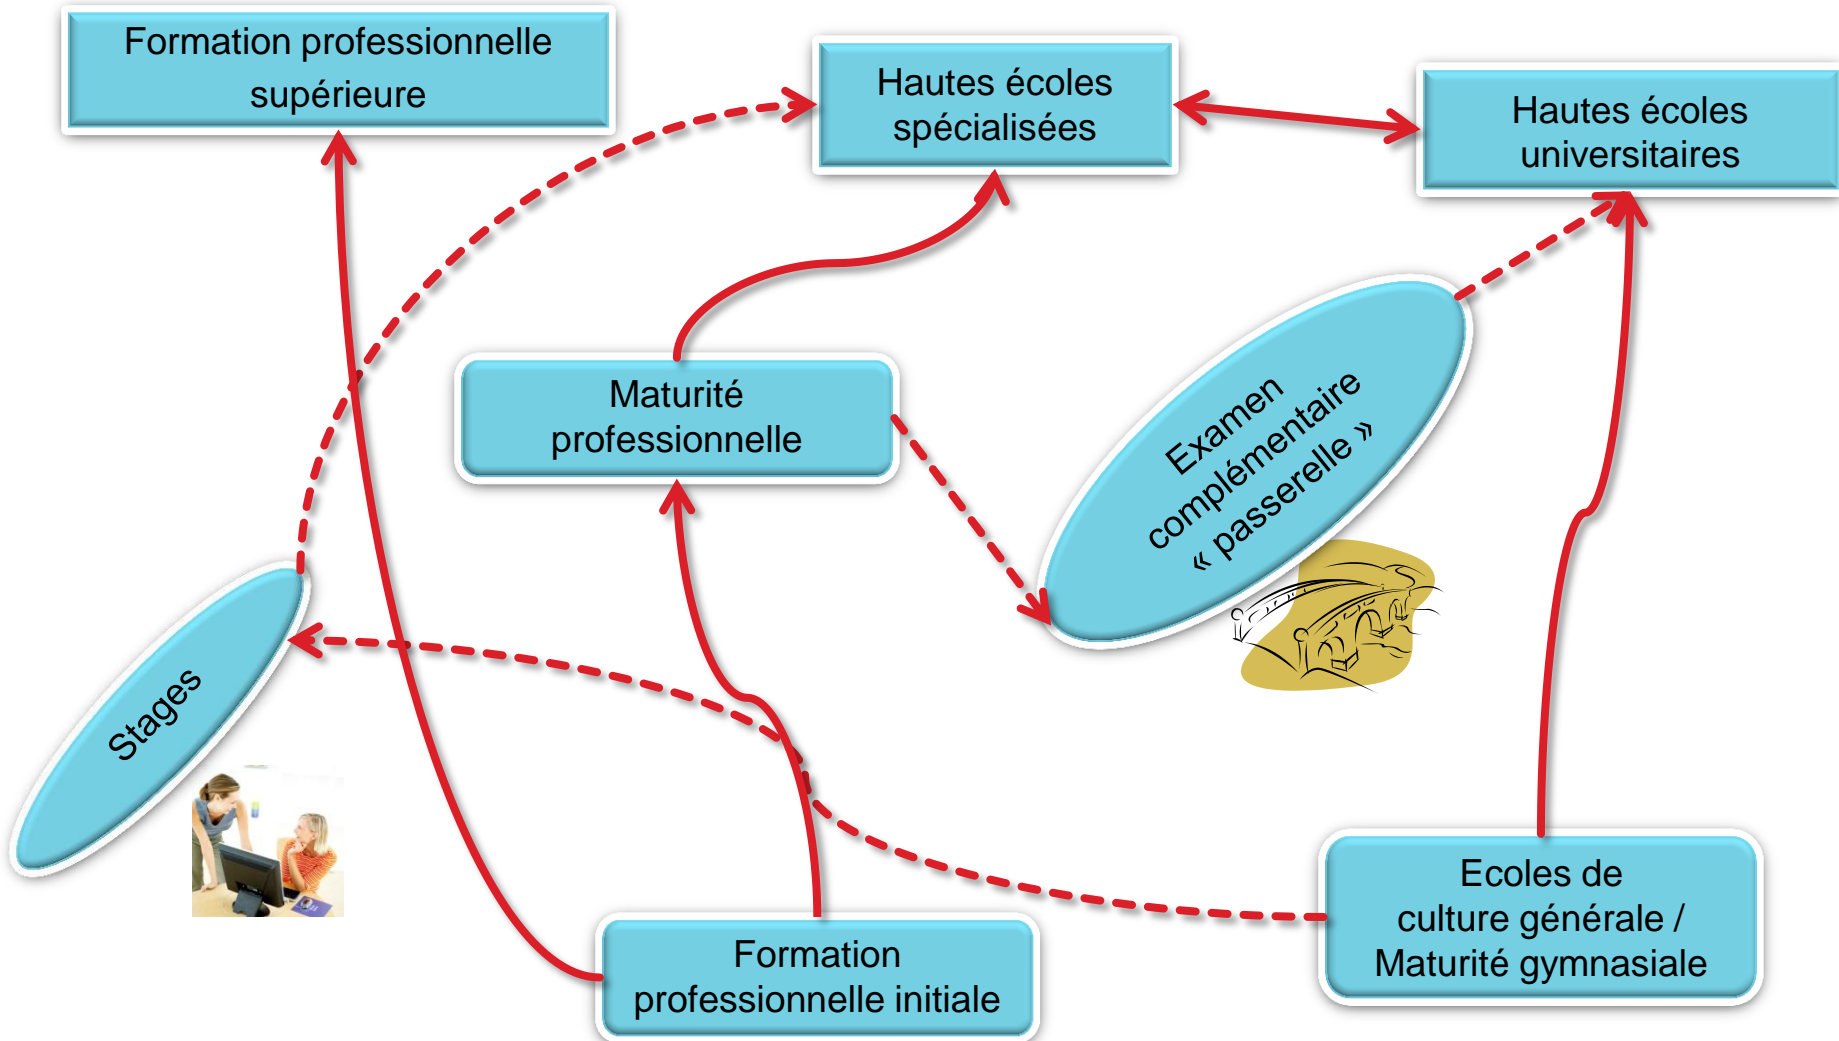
Formation professionnelle supérieure

Hautes écoles spécialisées

Hautes écoles universitaires

Maturité professionnelle

Examen complémentaire « passerelle »

Stages

Formation professionnelle initiale

Ecoles de culture générale / Maturité gymnasiale